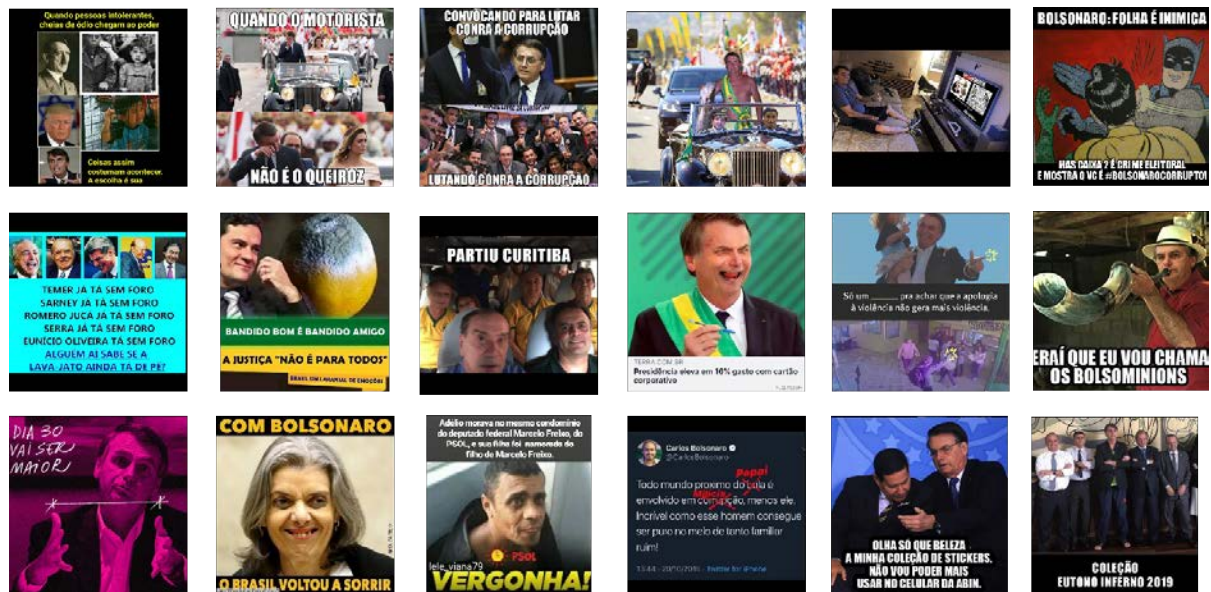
Quando pessoas intolerantes, cheias de ódio chegam ao poder

Coisas assim costumam acontecer. A escolha é sua

QUANDO O MOTORISTA

NÃO É O QUEIROZ

CONVOCANDO PARA LUTAR CONRA A CORRUPÇÃO

LUTANDO CONRA A CORRUPÇÃO

BOLSONARO: FOLHA É INIMIGA

HAS DAIXA ? É CRIME ELEITORAL E MOSTRA O VC É #BOLSONAROCORRUPTO!

TEMER JÁ TÁ SEM FORO
SARNEY JÁ TÁ SEM FORO
ROMERO JUCÁ JÁ TÁ SEM FORO
SERRA JÁ TÁ SEM FORO
EUNÍCIO OLIVEIRA TÁ SEM FORO
ALGUÉM AÍ SABE SE A LAVA JATO AINDA TÁ DE PÉ?

BANDIDO BOM É BANDIDO AMIGO

A JUSTIÇA "NÃO É PARA TODOS"

BRASIL UM MANUAL DE EMOÇÕES

PARTIU CURITIBA

TERRA.COM.BR
Presidência eleva em 16% gasto com cartão corporativo

Só um _____ pra achar que a apologia à violência não gera mais violência.

ERAÍ QUE EU VOU CHAMA OS BOLSOMINIONS

DIA 30 VAI SER MAIOR

COM BOLSONARO

O BRASIL VOLTOU A SORRIR

Adélio morava no mesmo condomínio do deputado federal Marcelo Freixo, do PSOL, e sua filha foi namorada do filho de Marcelo Freixo.

lele_viana79

PSOL

VERGONHA!

Carlos Bolsonaro
@CarlosBolsonaro

Papai
Todo mundo próximo do Lula é envolvido em corrupção, menos ele. Milícia
Incrível como esse homem consegue ser puro no meio de tanto familiar ruim!

13:44 · 20/10/2018 · Twitter for iPhone

OLHA SÓ QUE BELEZA A MINHA COLEÇÃO DE STICKERS. NÃO VOU PODER MAIS USAR NO CELULAR DA ABIN.

COLEÇÃO EUTONO INFERNO 2019